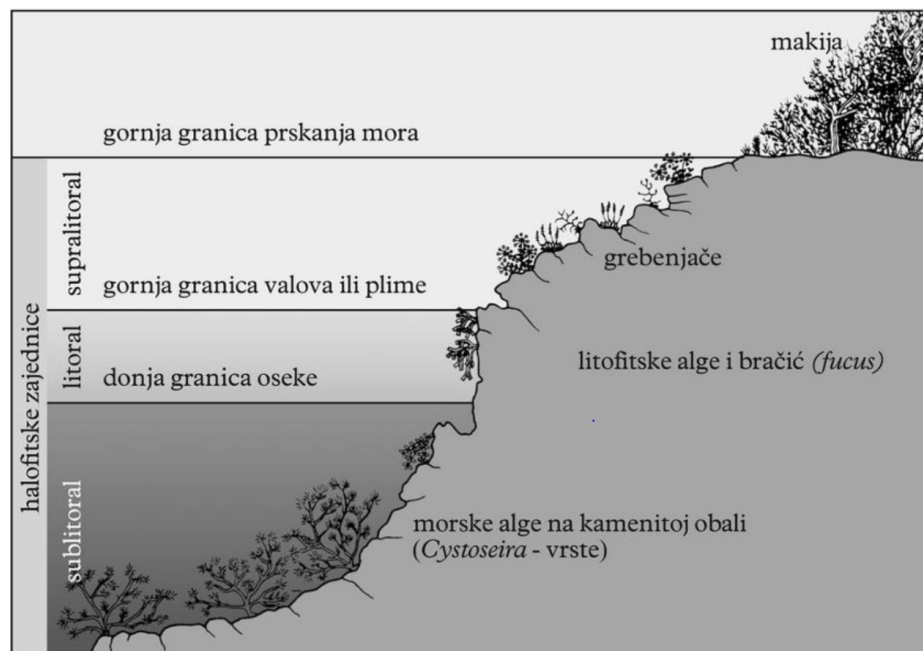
makija

gornja granica prskanja mora

supralitoral

grebenjače

gornja granica valova ili plime

litoral

donja granica oseke

litofitske alge i bračić *(fucus)*

halofitske zajednice

sublitoral

morske alge na kamenitoj obali (*Cystoseira* - vrste)